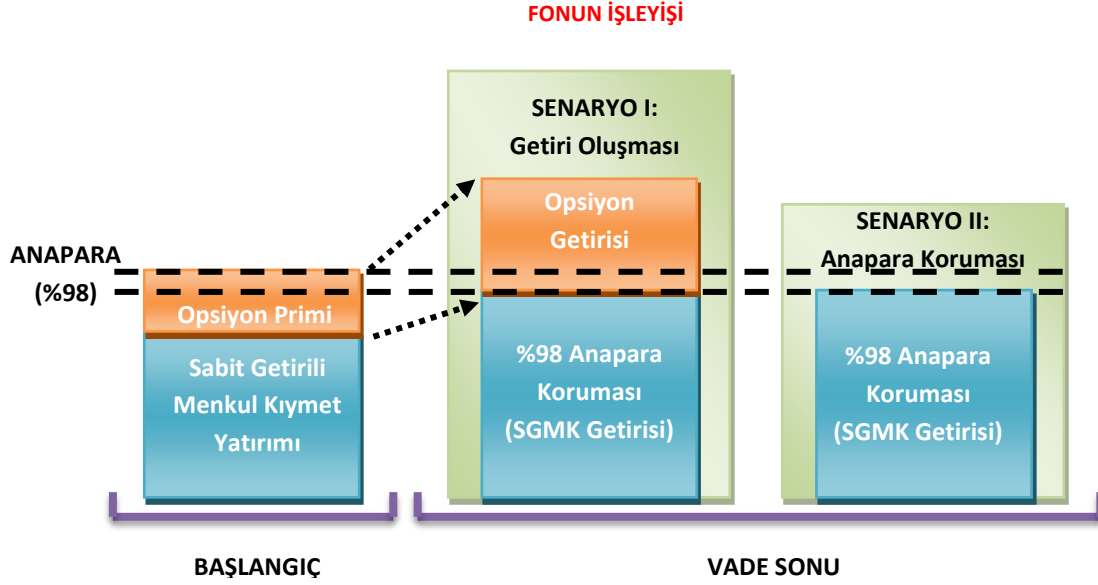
FONUN İŞLEYİŞİ

SENARYO I:
Getiri Oluşması

Opsiyon Getirisi

SENARYO II:
Anapara Koruması

ANAPARA (%98)

Opsiyon Primi

Sabit Getirili Menkul Kıymet Yatırımı

%98 Anapara Koruması (SGMK Getirisi)

%98 Anapara Koruması (SGMK Getirisi)

BAŞLANGIÇ

VADE SONU